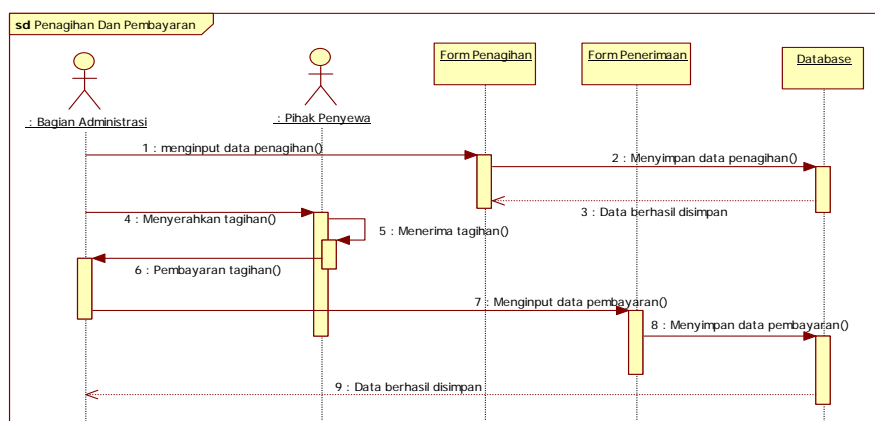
sd Penagihan Dan Pembayaran

: Bagian Administrasi

: Pihak Penyewa

Form Penagihan

Form Penerimaan

Database

1 : menginput data penagihan()

2 : Menyimpan data penagihan()

3 : Data berhasil disimpan

4 : Menyerahkan tagihan()

5 : Menerima tagihan()

6 : Pembayaran tagihan()

7 : Menginput data pembayaran()

8 : Menyimpan data pembayaran()

9 : Data berhasil disimpan